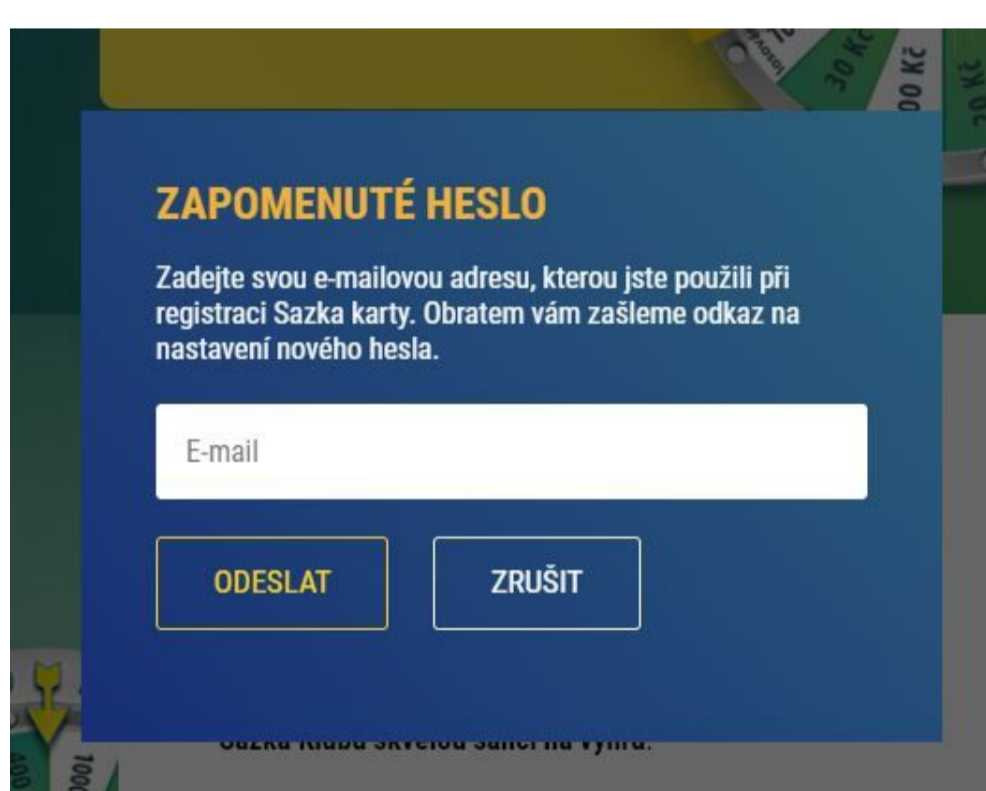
ZAPOMENUTÉ HESLO

Zadejte svou e-mailovou adresu, kterou jste použili při registraci Sazka karty. Obratem vám zašleme odkaz na nastavení nového hesla.

E-mail

ODESLAT

ZRUŠIT

30 Kč

00 Kč

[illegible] Klubu skvělou šanci na výhru.